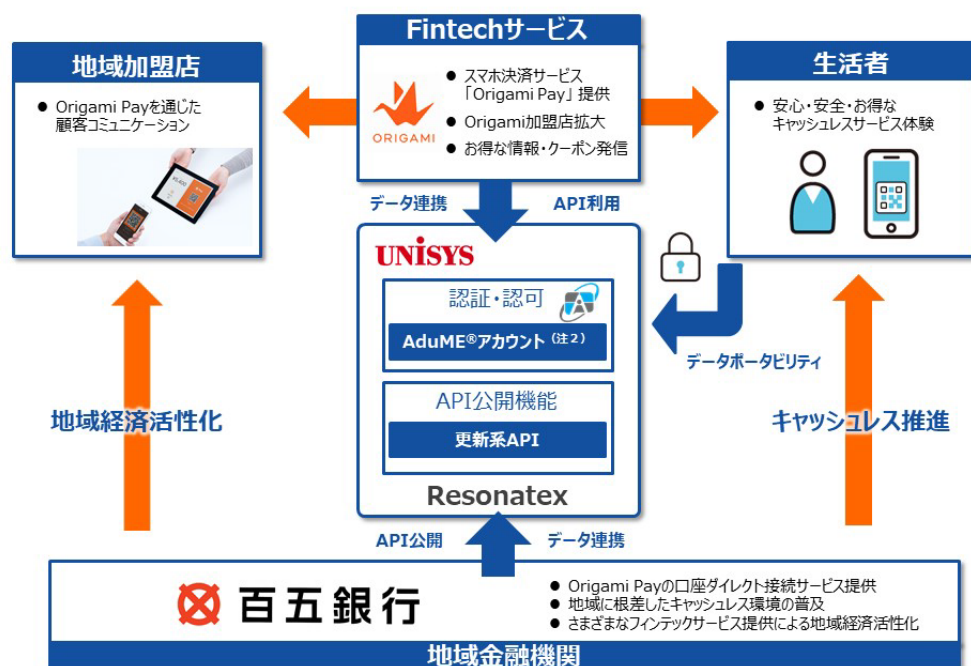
Fintechサービス

ORIGAMI

● スマホ決済サービス「Origami Pay」提供
● Origami加盟店拡大
● お得な情報・クーポン発信

地域加盟店

● Origami Payを通じた顧客コミュニケーション

生活者

● 安心・安全・お得なキャッシュレスサービス体験

データ連携

API利用

UNISYS

認証・認可

AduME®アカウント（注2）

API公開機能

更新系API

Resonatex

データポータビリティ

地域経済活性化

キャッシュレス推進

API公開

データ連携

百五銀行

● Origami Payの口座ダイレクト接続サービス提供
● 地域に根差したキャッシュレス環境の普及
● さまざまなフィンテックサービス提供による地域経済活性化

地域金融機関